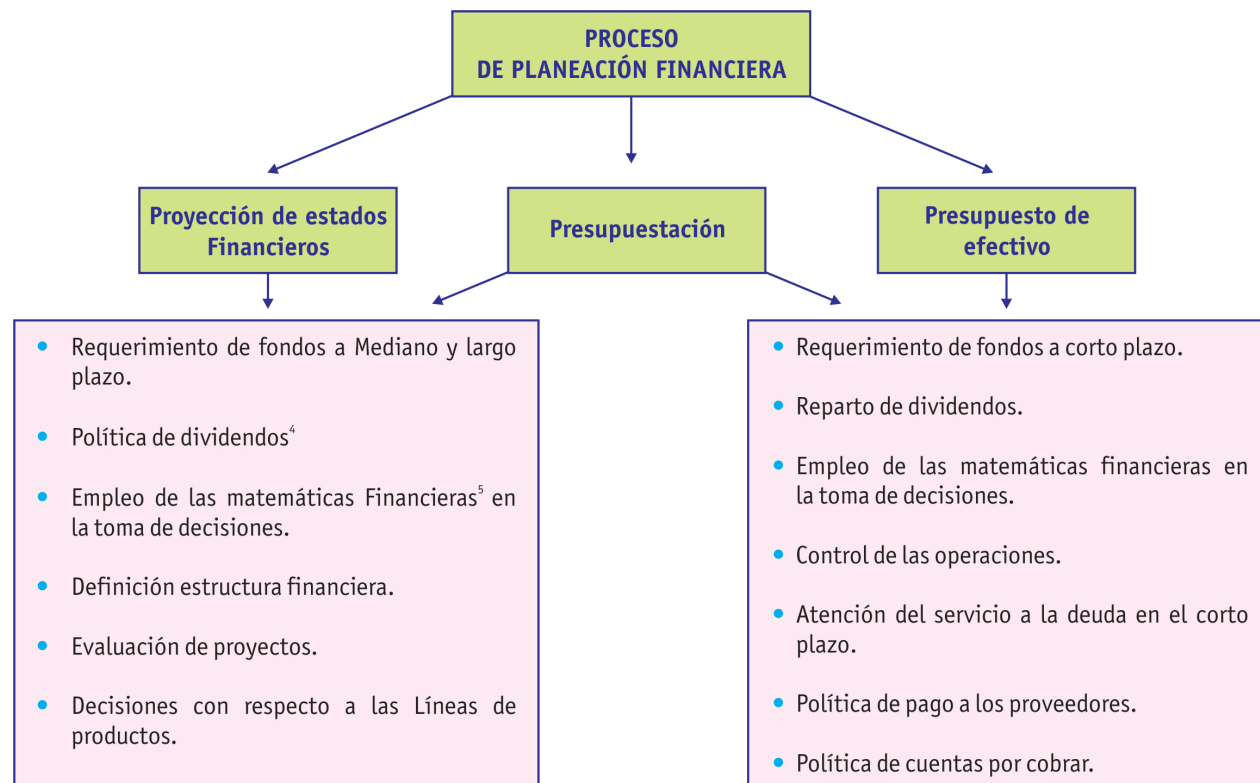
PROCESO
DE PLANEACIÓN FINANCIERA

Proyección de estados Financieros

Presupuestación

Presupuesto de efectivo

- Requerimiento de fondos a Mediano y largo plazo.
- Política de dividendos$^4$
- Empleo de las matemáticas Financieras$^5$ en la toma de decisiones.
- Definición estructura financiera.
- Evaluación de proyectos.
- Decisiones con respecto a las Líneas de productos.

- Requerimiento de fondos a corto plazo.
- Reparto de dividendos.
- Empleo de las matemáticas financieras en la toma de decisiones.
- Control de las operaciones.
- Atención del servicio a la deuda en el corto plazo.
- Política de pago a los proveedores.
- Política de cuentas por cobrar.